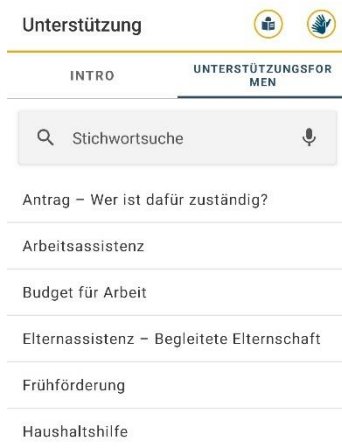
Unterstützung

INTRO

UNTERSTÜTZUNGSFORMEN

Stichwortsuche

Antrag – Wer ist dafür zuständig?

Arbeitsassistenz

Budget für Arbeit

Elternassistenz – Begleitete Elternschaft

Frühförderung

Haushaltshilfe